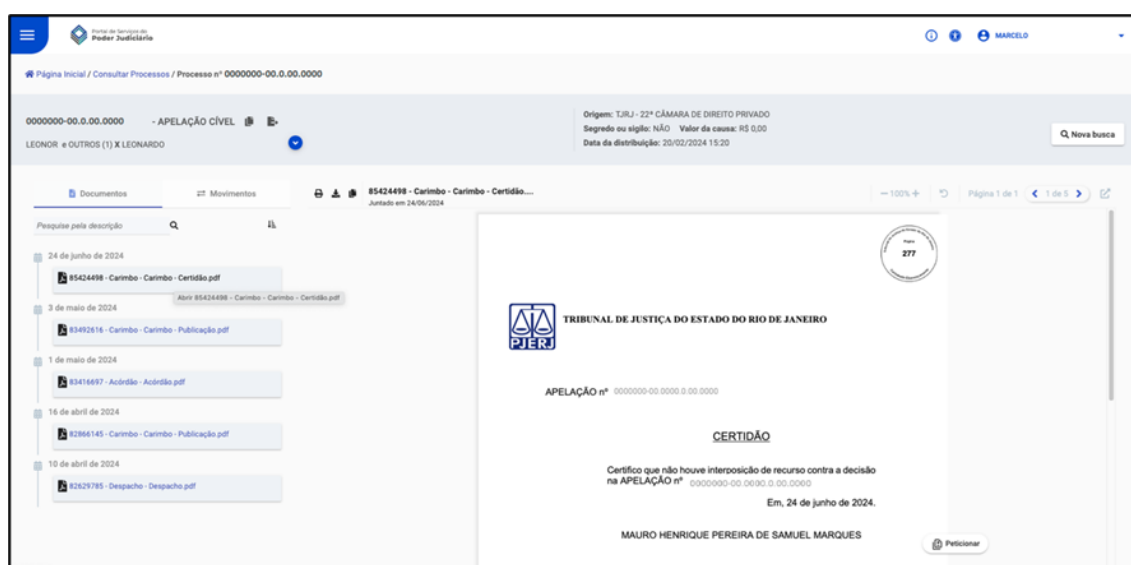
Portal de Serviços do
Poder Judiciário

MARCELO

Página Inicial / Consultar Processos / Processo nº 0000000-00.0.00.0000

0000000-00.0.00.0000 - APELAÇÃO CÍVEL

LEONOR e OUTROS (1) X LEONARDO

Origem: TJRJ - 22ª CÂMARA DE DIREITO PRIVADO
Segredo ou sigilo: NÃO Valor da causa: R$ 0,00
Data da distribuição: 20/02/2024 15:20

Nova busca

Documentos

Movimentos

85424498 - Carimbo - Carimbo - Certidão....
Juntado em 24/06/2024

— 100% +

Página 1 de 1

1 de 5

Pesquise pela descrição

24 de junho de 2024

85424498 - Carimbo - Carimbo - Certidão.pdf

Abrir 85424498 - Carimbo - Carimbo - Certidão.pdf

3 de maio de 2024

83492616 - Carimbo - Carimbo - Publicação.pdf

1 de maio de 2024

83416697 - Acórdão - Acórdão.pdf

16 de abril de 2024

82866145 - Carimbo - Carimbo - Publicação.pdf

10 de abril de 2024

82629785 - Despacho - Despacho.pdf

277

PJERJ

TRIBUNAL DE JUSTIÇA DO ESTADO DO RIO DE JANEIRO

APELAÇÃO nº 0000000-00.0000.0.00.0000

CERTIDÃO

Certifico que não houve interposição de recurso contra a decisão na APELAÇÃO nº 0000000-00.0000.0.00.0000

Em, 24 de junho de 2024.

MAURO HENRIQUE PEREIRA DE SAMUEL MARQUES

Peticionar